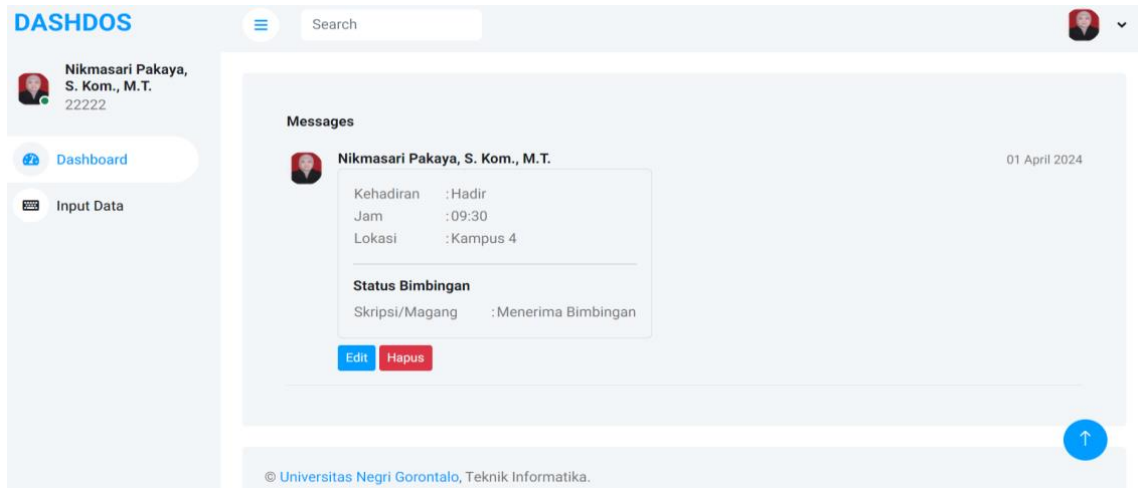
DASHDOS

Search

Nikmasari Pakaya, S. Kom., M.T.
22222

Dashboard

Input Data

Messages

Nikmasari Pakaya, S. Kom., M.T.

01 April 2024

Kehadiran :Hadir
Jam :09:30
Lokasi :Kampus 4

Status Bimbingan
Skripsi/Magang :Menerima Bimbingan

Edit Hapus

© Universitas Negri Gorontalo, Teknik Informatika.